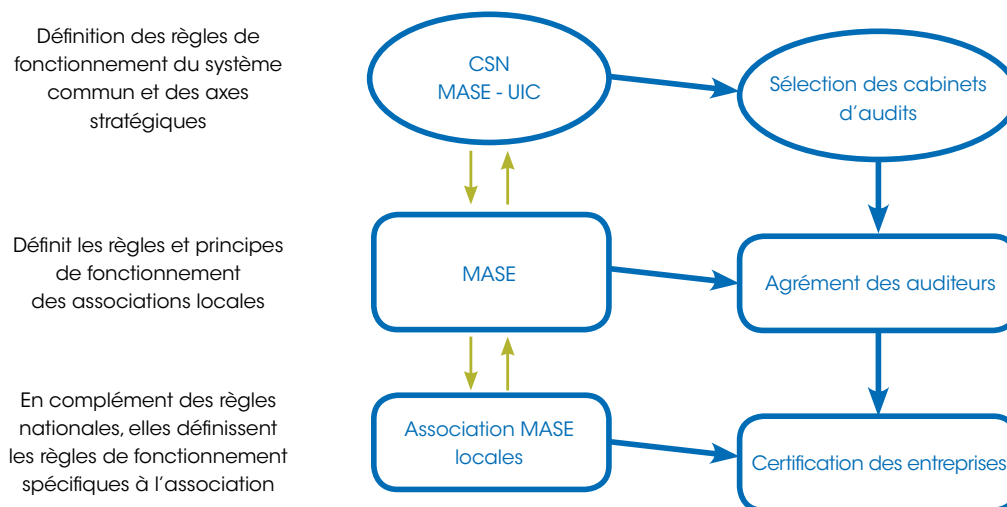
Définition des règles de fonctionnement du système commun et des axes stratégiques

CSN
MASE - UIC

Sélection des cabinets d'audits

Définit les règles et principes de fonctionnement des associations locales

MASE

Agrément des auditeurs

En complément des règles nationales, elles définissent les règles de fonctionnement spécifiques à l'association

Association MASE locales

Certification des entreprises